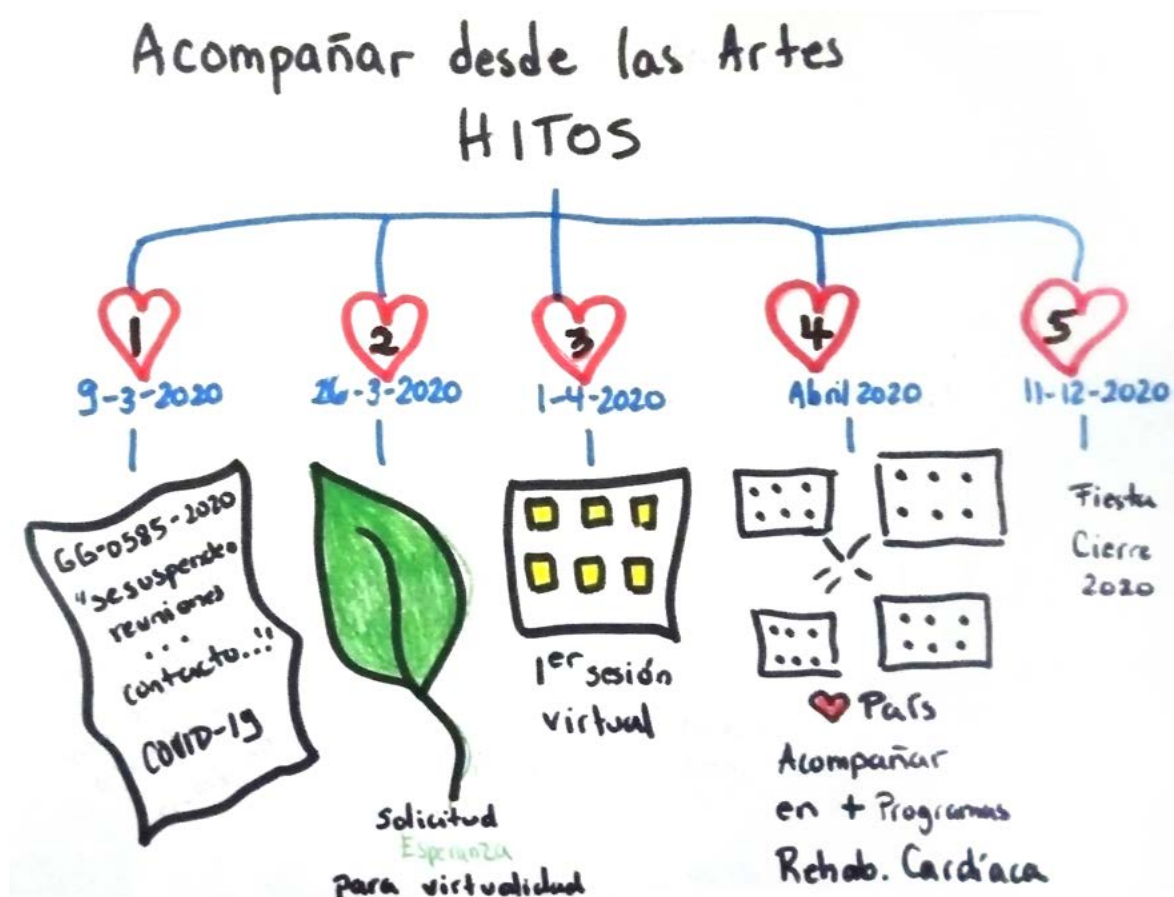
Acompañar desde las Artes
HITOS

1
9-3-2020

GG-0585-2020
"se suspenden reuniones . . . contacto..!!
COVID-19

2
26-3-2020

Solicitud
Esperanza
para virtualidad

3
1-4-2020

1er sesión virtual

4
Abril 2020

Pars
Acompañar en + Programas
Rehab. Cardíaca

5
11-12-2020

Fiesta
Cierre
2020